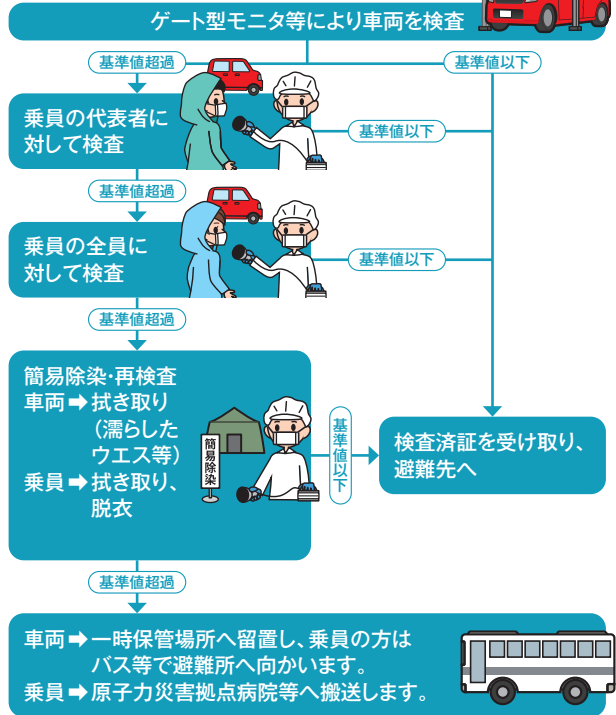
ゲート型モニタ等により車両を検査

基準値超過

基準値以下

乗員の代表者に対して検査

基準値以下

基準値超過

乗員の全員に対して検査

基準値以下

基準値超過

簡易除染･再検査
車両 ➡ 拭き取り（濡らしたウエス等）
乗員 ➡ 拭き取り、脱衣

簡易除染

基準値以下

検査済証を受け取り、避難先へ

基準値超過

車両 ➡ 一時保管場所へ留置し、乗員の方はバス等で避難所へ向かいます。
乗員 ➡ 原子力災害拠点病院等へ搬送します。